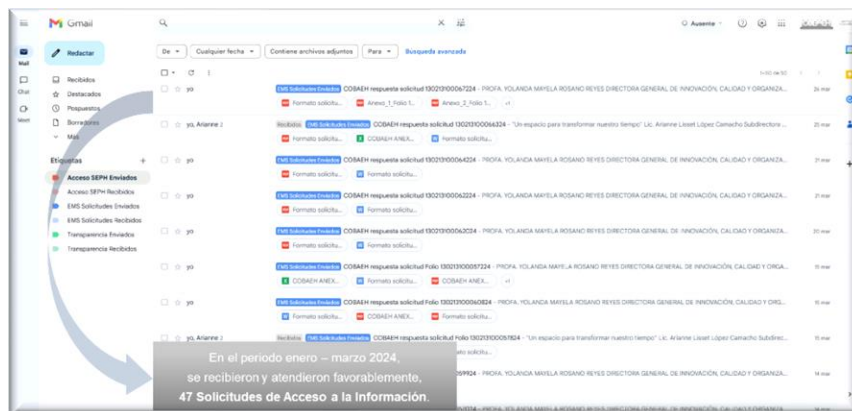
Gmail

Ausente

Mail
Chat
Meet

Redactar

Recibidos
Destacados
Pospuestos
Borradores
Más

Etiquetas
Acceso SEPH Enviados
Acceso SEPH Recibidos
EMS Solicitudes Enviadas
EMS Solicitudes Recibidas
Transparencia Enviados
Transparencia Recibidos

De
Cualquier fecha
Contiene archivos adjuntos
Para
Búsqueda avanzada

1–50 de 50

yo
EMS Solicitudes Enviadas COBAEH respuesta solicitud 130213100067224 - PROFA. YOLANDA MAYELA ROSANO REYES DIRECTORA GENERAL DE INNOVACIÓN, CALIDAD Y ORGANIZA...
Formato solicitu... Anexo_1_Folio 1... Anexo_3_Folio 1... +1
26 mar

yo, Arianne 2
Recibidos EMS Solicitudes Enviadas COBAEH respuesta solicitud 130213100066324 - "Un espacio para transformar nuestro tiempo" Lic. Arianne Lisset López Camacho Subdirectora ...
Formato solicitu... COBAEH ANEX... Formato solicitu...
21 mar

yo
EMS Solicitudes Enviadas COBAEH respuesta solicitud 130213100064224 - PROFA. YOLANDA MAYELA ROSANO REYES DIRECTORA GENERAL DE INNOVACIÓN, CALIDAD Y ORGANIZA...
Formato solicitu... Formato solicitu...
21 mar

yo
EMS Solicitudes Enviadas COBAEH respuesta solicitud 130213100062224 - PROFA. YOLANDA MAYELA ROSANO REYES DIRECTORA GENERAL DE INNOVACIÓN, CALIDAD Y ORGANIZA...
Formato solicitu... Formato solicitu...
21 mar

yo
EMS Solicitudes Enviadas COBAEH respuesta solicitud 130213100063024 - PROFA. YOLANDA MAYELA ROSANO REYES DIRECTORA GENERAL DE INNOVACIÓN, CALIDAD Y ORGANIZA...
Formato solicitu... Formato solicitu...
20 mar

yo
EMS Solicitudes Enviadas COBAEH respuesta solicitud Folio 130213100057224 - PROFA. YOLANDA MAYELA ROSANO REYES DIRECTORA GENERAL DE INNOVACIÓN, CALIDAD Y ORGA...
COBAEH ANEX... Formato solicitu... COBAEH ANEX... +1
15 mar

yo
EMS Solicitudes Enviadas COBAEH respuesta solicitud 130213100060824 - PROFA. YOLANDA MAYELA ROSANO REYES DIRECTORA GENERAL DE INNOVACIÓN, CALIDAD Y ORG...
Formato solicitu... Formato solicitu... +1
15 mar

yo, Arianne 2
Recibidos EMS Solicitudes Enviadas COBAEH respuesta solicitud Folio 130213100051824 - "Un espacio para transformar nuestro tiempo" Lic. Arianne Lisset López Camacho Subdirec...
15 mar

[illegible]59924 - PROFA. YOLANDA MAYELA ROSANO REYES DIRECTORA GENERAL DE INNOVACIÓN, CALIDAD Y ORGANIZA...
14 mar

En el periodo enero – marzo 2024,
se recibieron y atendieron favorablemente,
47 Solicitudes de Acceso a la Información.